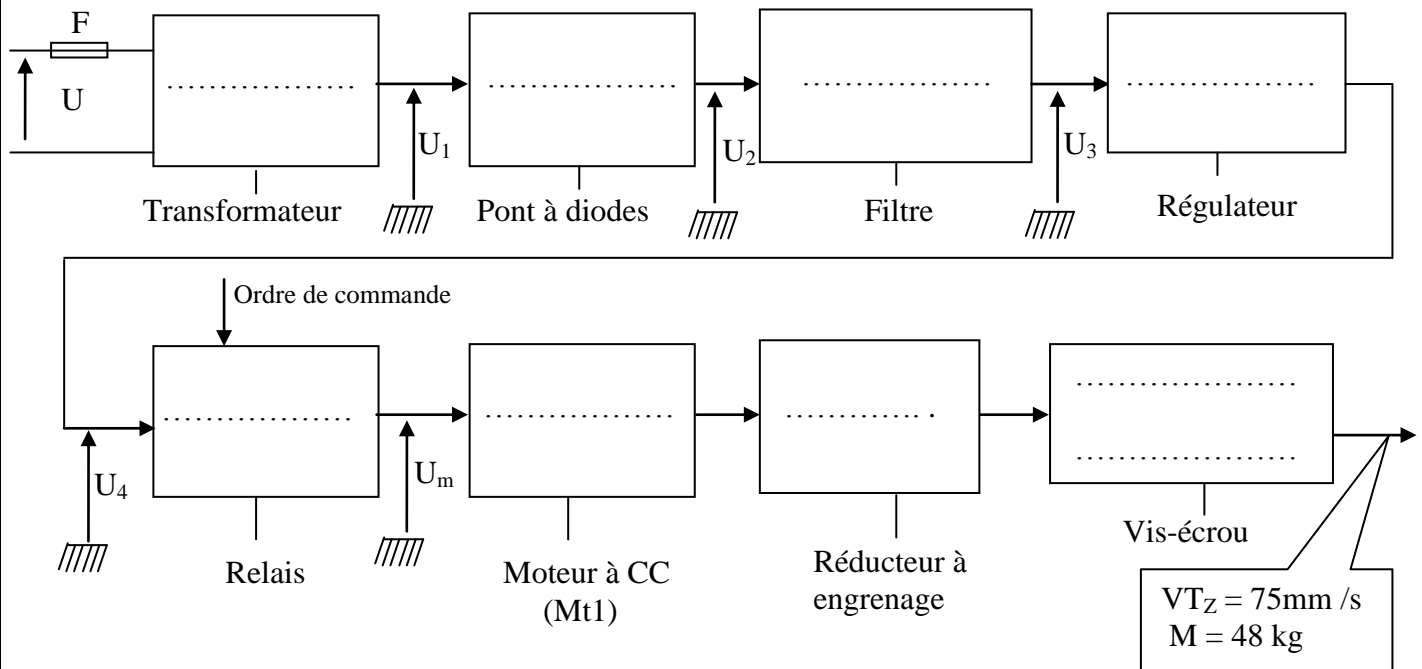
F

U

……………….

$U_1$

……………….

$U_2$

……………….

$U_3$

……………….

Transformateur

Pont à diodes

Filtre

Régulateur

Ordre de commande

……………….

$U_4$

$U_m$

……………….

…………….

……………………

……………………

Relais

Moteur à CC (Mt1)

Réducteur à engrenage

Vis-écrou

$VT_Z$ = 75mm /s
M = 48 kg